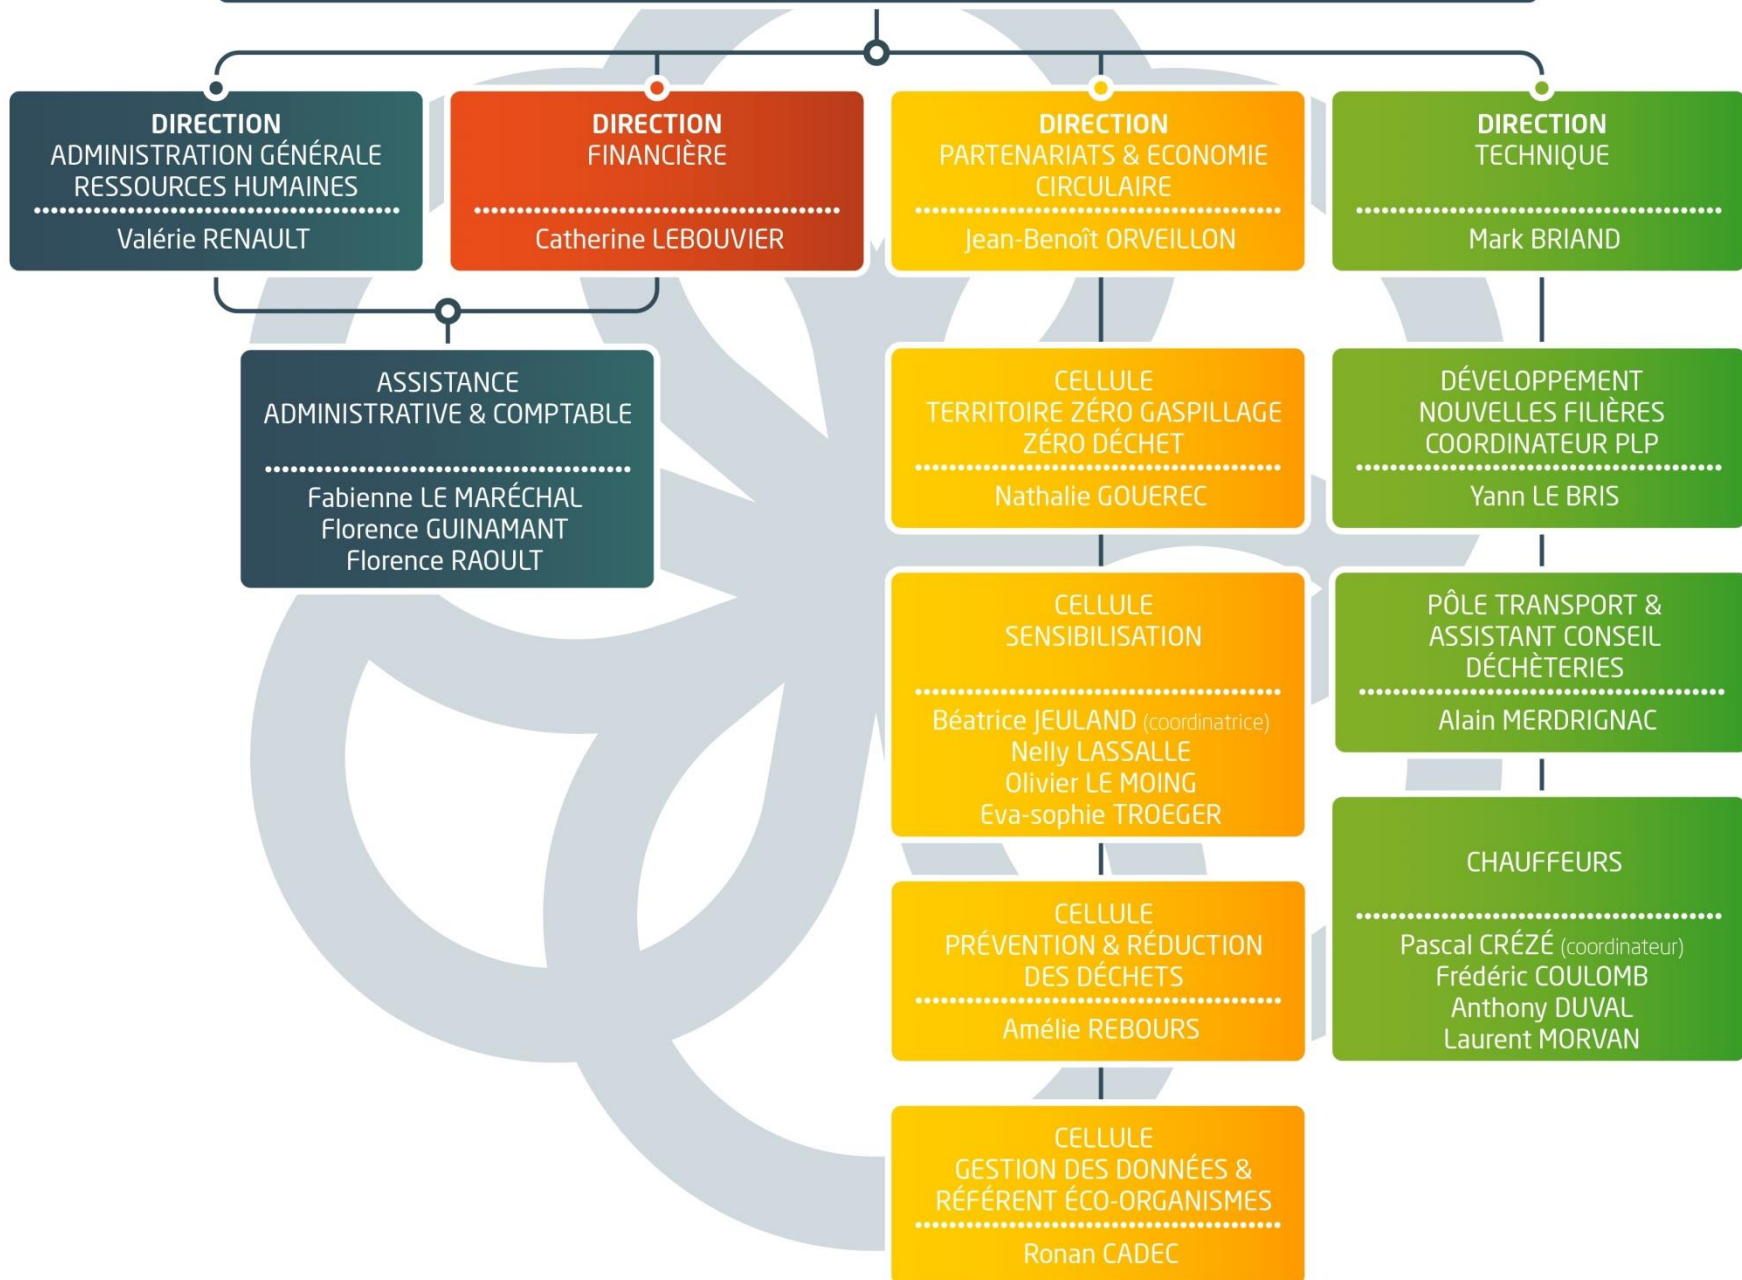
DIRECTION
ADMINISTRATION GÉNÉRALE
RESSOURCES HUMAINES
Valérie RENAULT

DIRECTION
FINANCIÈRE
Catherine LEBOUVIER

ASSISTANCE
ADMINISTRATIVE & COMPTABLE
Fabienne LE MARÉCHAL
Florence GUINAMANT
Florence RAOULT

DIRECTION
PARTENARIATS & ECONOMIE CIRCULAIRE
Jean-Benoît ORVEILLON

CELLULE
TERRITOIRE ZÉRO GASPILLAGE
ZÉRO DÉCHET
Nathalie GOUEREC

CELLULE
SENSIBILISATION
Béatrice JEULAND (coordinatrice)
Nelly LASSALLE
Olivier LE MOING
Eva-sophie TROEGER

CELLULE
PRÉVENTION & RÉDUCTION DES DÉCHETS
Amélie REBOURS

CELLULE
GESTION DES DONNÉES &
RÉFÉRENT ÉCO-ORGANISMES
Ronan CADEC

DIRECTION
TECHNIQUE
Mark BRIAND

DÉVELOPPEMENT
NOUVELLES FILIÈRES
COORDINATEUR PLP
Yann LE BRIS

PÔLE TRANSPORT &
ASSISTANT CONSEIL
DÉCHÈTERIES
Alain MERDRIGNAC

CHAUFFEURS
Pascal CRÉZÉ (coordinateur)
Frédéric COULOMB
Anthony DUVAL
Laurent MORVAN